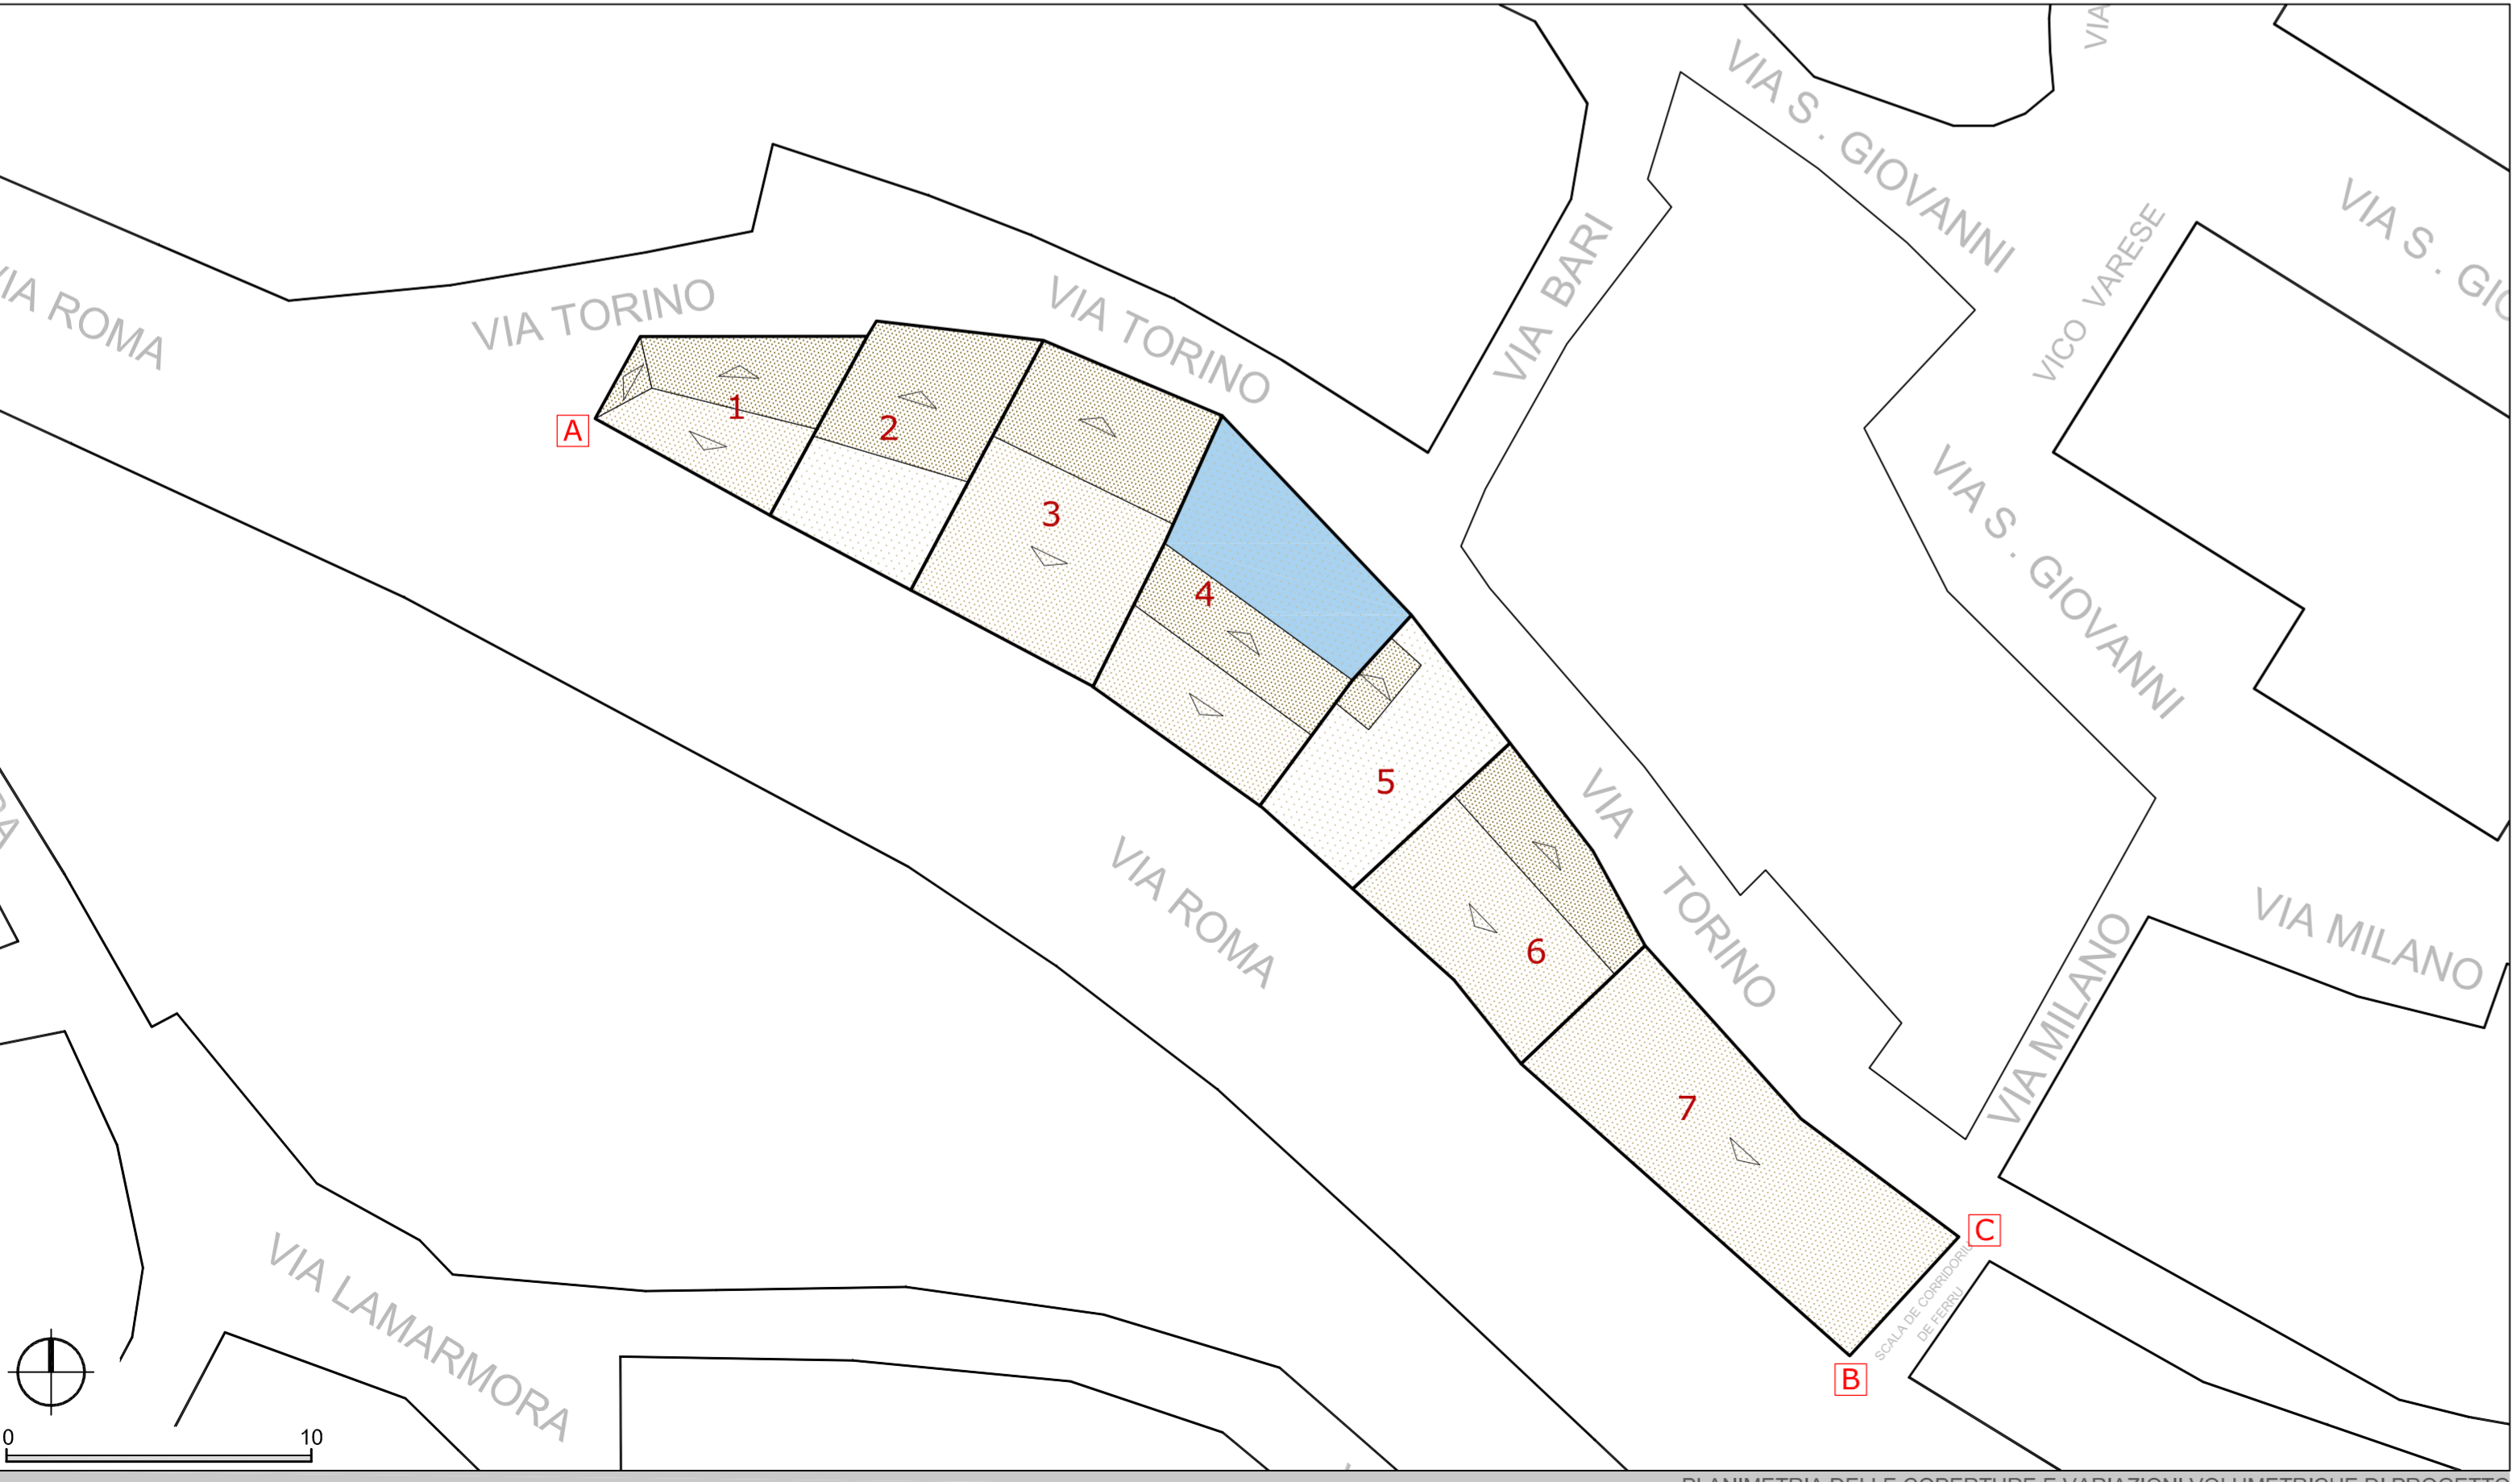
VIA
VIA S. GIOVANNI
VIA S. GI
VIA ROMA
VIA TORINO
VIA TORINO
VIA BARI
VICO VARESE
VIA S. GIOVANNI
1
2
3
4
5
6
7
A
B
C
VIA ROMA
VIA TORINO
VIA MILANO
VIA MILANO
VIA LAMARMORA
SCALA DE CORRIDORI DE FERRU
0
10
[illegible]